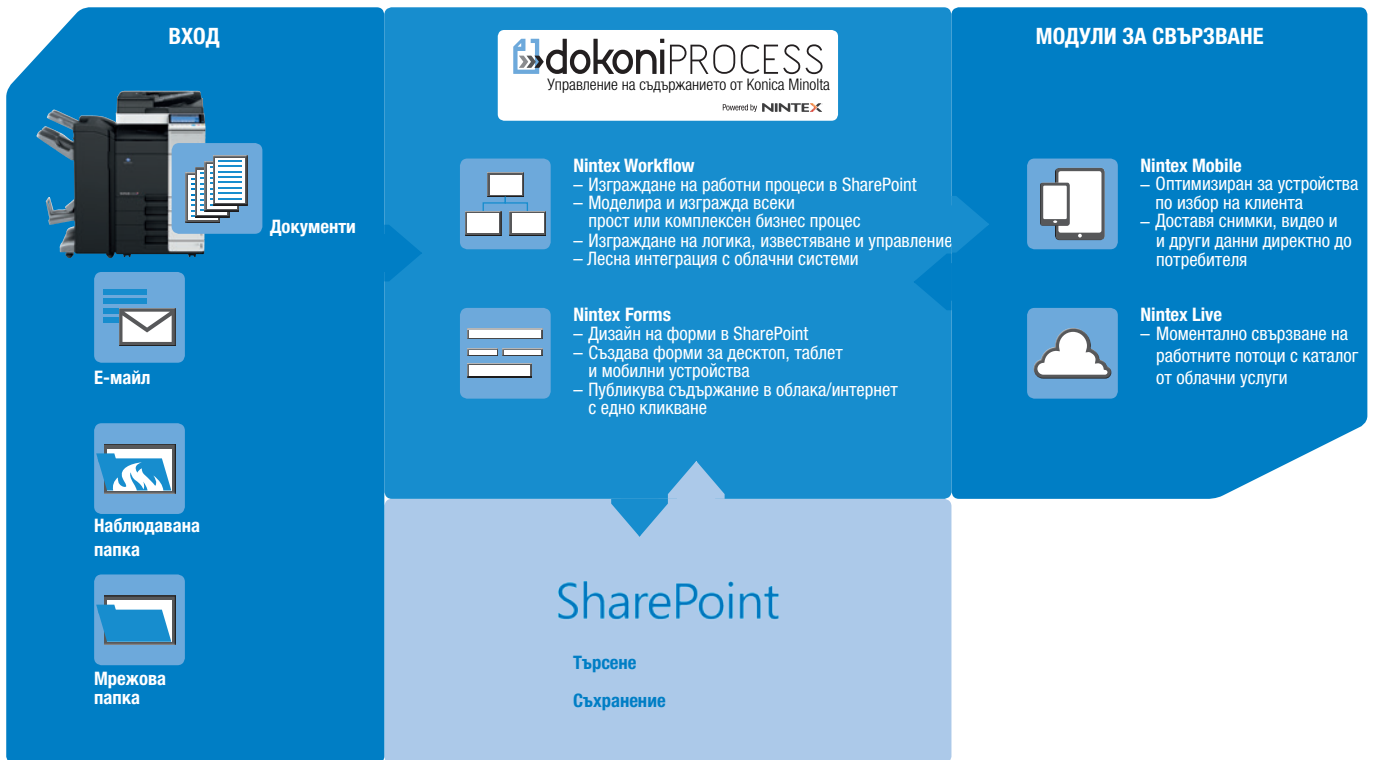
ВХОД

Документи

Е-майл

Наблюдавана папка

Мрежова папка

dokoniPROCESS
Управление на съдържанието от Konica Minolta
Powered by NINTEX

Nintex Workflow
– Изграждане на работни процеси в SharePoint
– Моделира и изгражда всеки прост или комплексен бизнес процес
– Изграждане на логика, известяване и управление
– Лесна интеграция с облачни системи

Nintex Forms
– Дизайн на форми в SharePoint
– Създава форми за десктоп, таблет и мобилни устройства
– Публикува съдържание в облака/интернет с едно кликване

SharePoint

Търсене

Съхранение

МОДУЛИ ЗА СВЪРЗВАНЕ

Nintex Mobile
– Оптимизиран за устройства по избор на клиента
– Доставя снимки, видео и и други данни директно до потребителя

Nintex Live
– Моментално свързване на работните потоци с каталог от облачни услуги